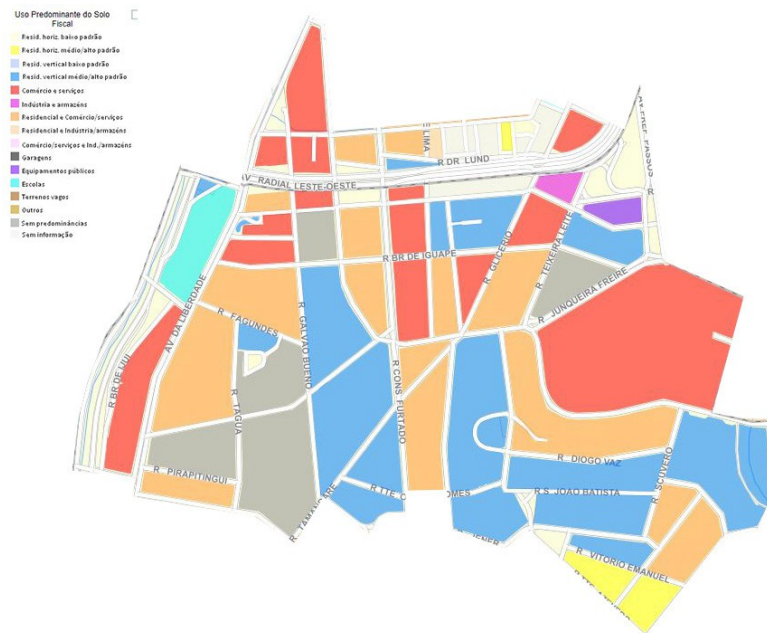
Uso Predominante do Solo Fiscal

Resid. horiz. baixo padrão
Resid. horiz. médio/alto padrão
Resid. vertical baixo padrão
Resid. vertical médio/alto padrão
Comércio e serviços
Indústria e armazéns
Residencial e Comércio/serviços
Residencial e Indústria/armazéns
Comércio/serviços e Ind./armazéns
Garagens
Equipamentos públicos
Escolas
Terrenos vagos
Outros
Sem predominância
Sem informação

R DR LUND
LIMA
AV. PREF. PASSOS
AV. RADIAL LESTE-OESTE
R BR DE IGUAPE
R GLICERIO
R TEIXEIRA LEITE
R JUNQUEIRA FREIRE
AV DA LIBERDADE
R FAGUNDES
R GALVÃO BUENO
R BR DE LUIZ
R TAGUA
R CONS FURTADO
R PIRAPITINGUI
R TAMANDARE
R TTE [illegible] GOMES
R DIOGO VAZ
R S JOAO BATISTA
R SCAVONE
R VITORIO EMANUEL
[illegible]